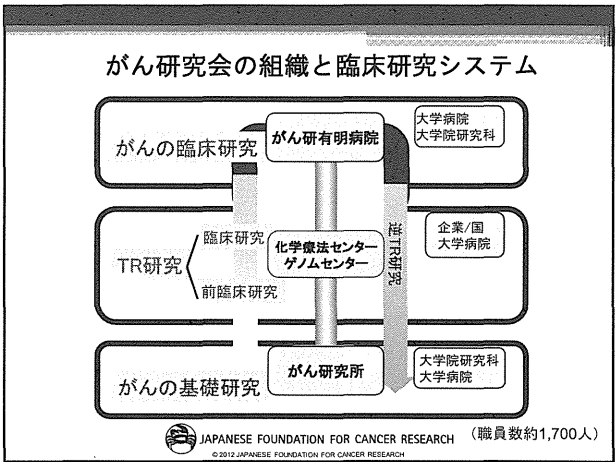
がん研究会の組織と臨床研究システム

がんの臨床研究

がん研有明病院

大学病院
大学院研究科

TR研究

臨床研究

前臨床研究

化学療法センター
ゲノムセンター

逆TR研究

企業/国
大学病院

がんの基礎研究

がん研究所

大学院研究科
大学病院

JAPANESE FOUNDATION FOR CANCER RESEARCH

(職員数約1,700人)

© 2012 JAPANESE FOUNDATION FOR CANCER RESEARCH